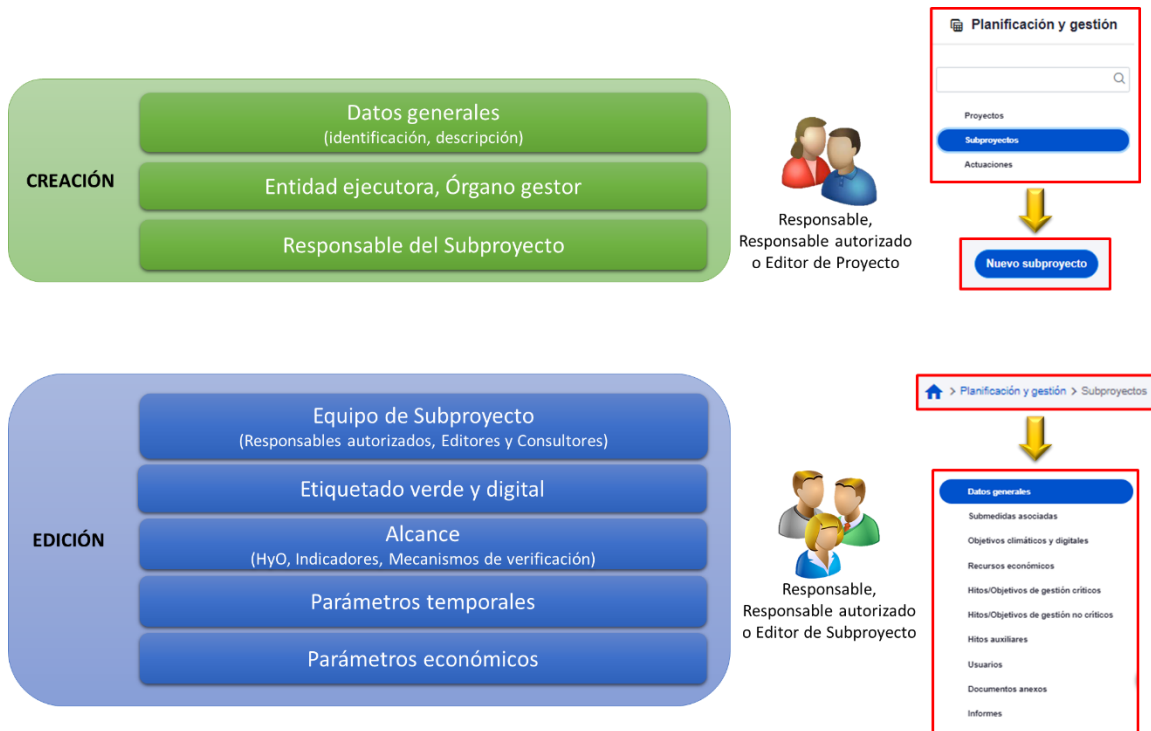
CREACIÓN

Datos generales
(identificación, descripción)

Entidad ejecutora, Órgano gestor

Responsable del Subproyecto

Responsable,
Responsable autorizado
o Editor de Proyecto

Planificación y gestión

Proyectos

Subproyectos

Actuaciones

Nuevo subproyecto

EDICIÓN

Equipo de Subproyecto
(Responsables autorizados, Editores y Consultores)

Etiquetado verde y digital

Alcance
(HyO, Indicadores, Mecanismos de verificación)

Parámetros temporales

Parámetros económicos

Responsable,
Responsable autorizado
o Editor de Subproyecto

> Planificación y gestión > Subproyectos

Datos generales

Submedidas asociadas

Objetivos climáticos y digitales

Recursos económicos

Hitos/Objetivos de gestión críticos

Hitos/Objetivos de gestión no críticos

Hitos auxiliares

Usuarios

Documentos anexos

Informes